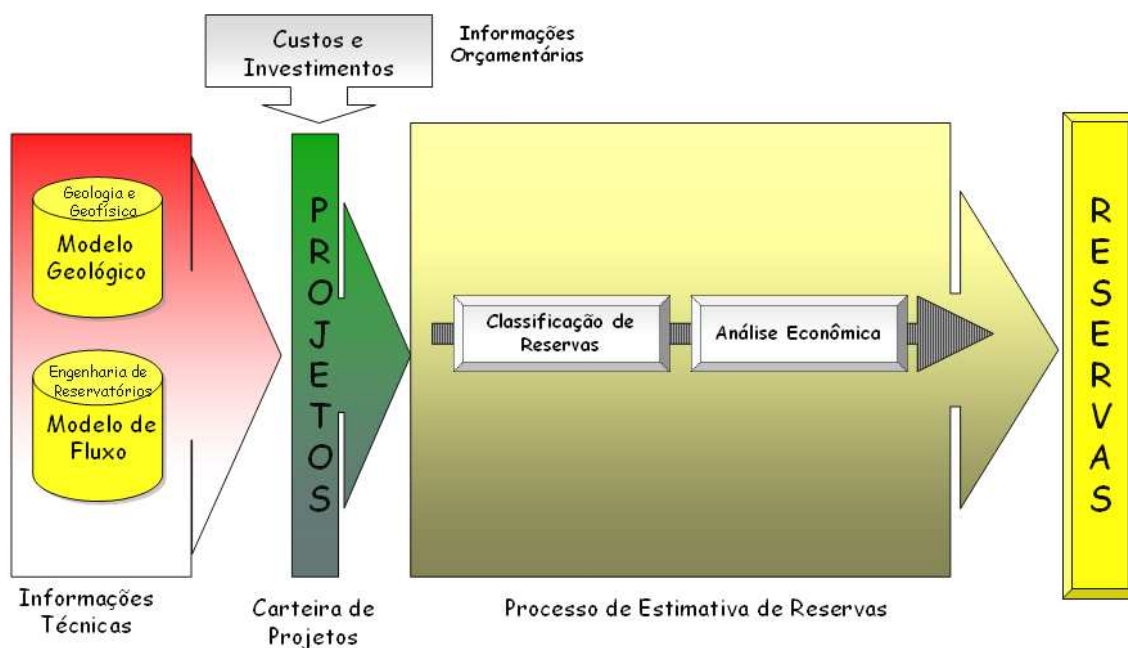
Custos e Investimentos

Informações Orçamentárias

Geologia e Geofísica

Modelo Geológico

Engenharia de Reservatórios

Modelo de Fluxo

PROJETOS

Classificação de Reservas

Análise Econômica

RESERVAS

Informações Técnicas

Carteira de Projetos

Processo de Estimativa de Reservas